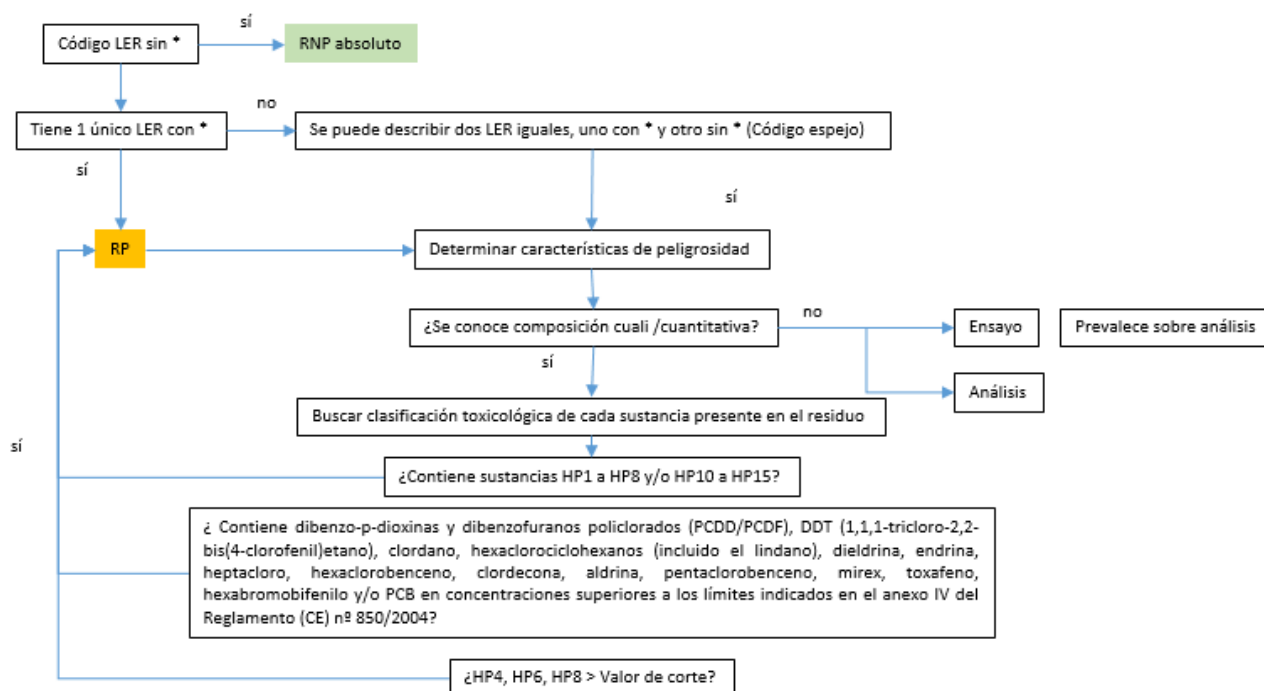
Código LER sin *

sí

RNP absoluto

Tiene 1 único LER con *

no

Se puede describir dos LER iguales, uno con * y otro sin * (Código espejo)

sí

sí

RP

Determinar características de peligrosidad

¿Se conoce composición cuali /cuantitativa?

no

Ensayo

Prevalece sobre análisis

Análisis

sí

Buscar clasificación toxicológica de cada sustancia presente en el residuo

sí

¿Contiene sustancias HP1 a HP8 y/o HP10 a HP15?

¿ Contiene dibenzo-p-dioxinas y dibenzofuranos policlorados (PCDD/PCDF), DDT (1,1,1-tricloro-2,2-bis(4-clorofenil)etano), clordano, hexaclorociclohexanos (incluido el lindano), dieldrina, endrina, heptacloro, hexaclorobenceno, clordecona, aldrina, pentaclorobenceno, mirex, toxafeno, hexabromobifenilo y/o PCB en concentraciones superiores a los límites indicados en el anexo IV del Reglamento (CE) nº 850/2004?

¿HP4, HP6, HP8 > Valor de corte?